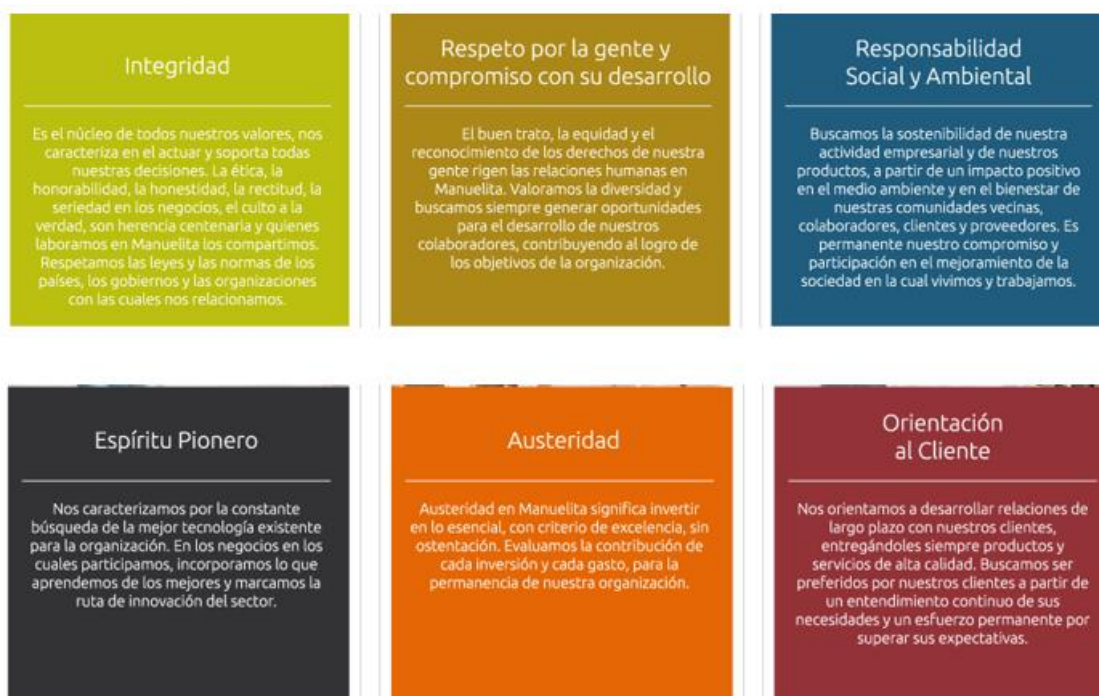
Integridad

Es el núcleo de todos nuestros valores, nos caracteriza en el actuar y soporta todas nuestras decisiones. La ética, la honorabilidad, la honestidad, la rectitud, la seriedad en los negocios, el culto a la verdad, son herencia centenaria y quienes laboramos en Manuelita los compartimos. Respetamos las leyes y las normas de los países, los gobiernos y las organizaciones con las cuales nos relacionamos.

Respeto por la gente y compromiso con su desarrollo

El buen trato, la equidad y el reconocimiento de los derechos de nuestra gente rigen las relaciones humanas en Manuelita. Valoramos la diversidad y buscamos siempre generar oportunidades para el desarrollo de nuestros colaboradores, contribuyendo al logro de los objetivos de la organización.

Responsabilidad Social y Ambiental

Buscamos la sostenibilidad de nuestra actividad empresarial y de nuestros productos, a partir de un impacto positivo en el medio ambiente y en el bienestar de nuestras comunidades vecinas, colaboradores, clientes y proveedores. Es permanente nuestro compromiso y participación en el mejoramiento de la sociedad en la cual vivimos y trabajamos.

Espíritu Pionero

Nos caracterizamos por la constante búsqueda de la mejor tecnología existente para la organización. En los negocios en los cuales participamos, incorporamos lo que aprendemos de los mejores y marcamos la ruta de innovación del sector.

Austeridad

Austeridad en Manuelita significa invertir en lo esencial, con criterio de excelencia, sin ostentación. Evaluamos la contribución de cada inversión y cada gasto, para la permanencia de nuestra organización.

Orientación al Cliente

Nos orientamos a desarrollar relaciones de largo plazo con nuestros clientes, entregándoles siempre productos y servicios de alta calidad. Buscamos ser preferidos por nuestros clientes a partir de un entendimiento continuo de sus necesidades y un esfuerzo permanente por superar sus expectativas.